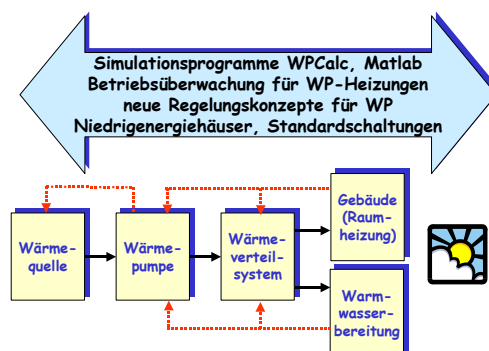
Simulationsprogramme WPCalc, Matlab
Betriebsüberwachung für WP-Heizungen
neue Regelungskonzepte für WP
Niedrigenergiehäuser, Standardschaltungen

Wärmequelle

Wärmepumpe

Wärmeverteilsystem

Gebäude (Raumheizung)

Warmwasserbereitung